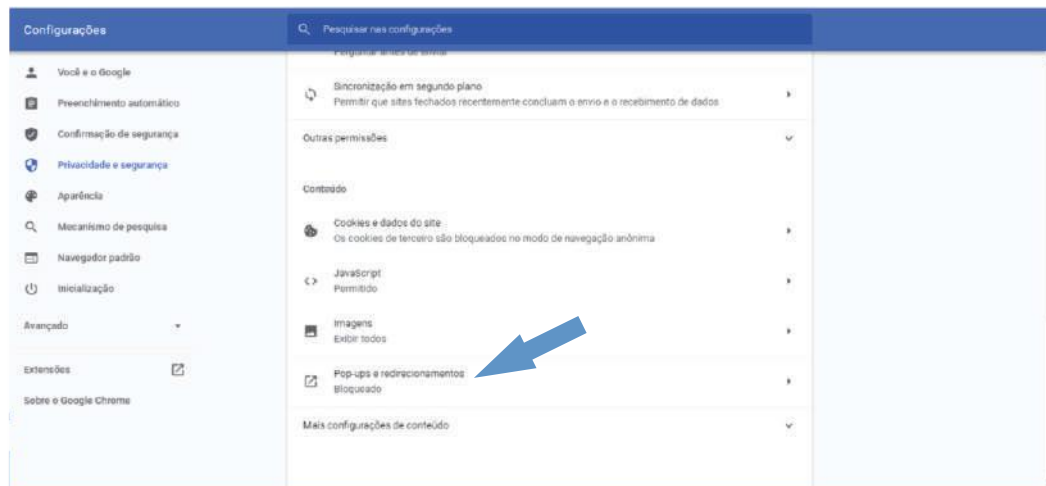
Configurações

Pesquisar nas configurações

Você e o Google
Preenchimento automático
Confirmação de segurança
Privacidade e segurança
Aparência
Mecanismo de pesquisa
Navegador padrão
Inicialização

Avançado

Extensões
Sobre o Google Chrome

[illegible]

Sincronização em segundo plano
Permitir que sites fechados recentemente concluam o envio e o recebimento de dados

Outras permissões

Conteúdo

Cookies e dados do site
Os cookies de terceiro são bloqueados no modo de navegação anônima

JavaScript
Permitido

Imagens
Exibir todos

Pop-ups e redirecionamentos
Bloqueado

Mais configurações de conteúdo